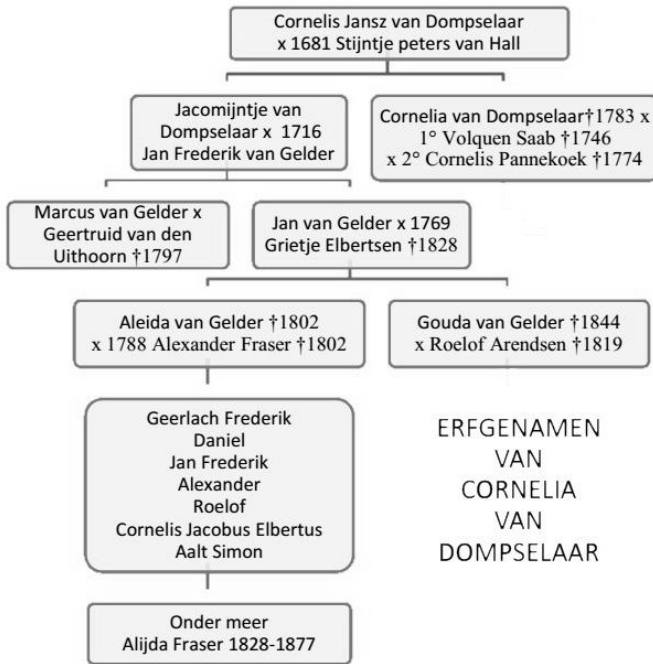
Cornelis Jansz van Dompselaar
x 1681 Stijntje peters van Hall

Jacomijntje van Dompselaar x 1716 Jan Frederik van Gelder

Cornelia van Dompselaar†1783 x 1° Volquen Saab †1746 x 2° Cornelis Pannekoek †1774

Marcus van Gelder x Geertruid van den Uithoorn †1797

Jan van Gelder x 1769 Grietje Elbertsen †1828

Aleida van Gelder †1802 x 1788 Alexander Fraser †1802

Gouda van Gelder †1844 x Roelof Arendsen †1819

Geerlach Frederik
Daniel
Jan Frederik
Alexander
Roelof
Cornelis Jacobus Elbertus
Aalt Simon

ERFGENAMEN VAN CORNELIA VAN DOMPSELAAR

Onder meer
Alijda Fraser 1828-1877